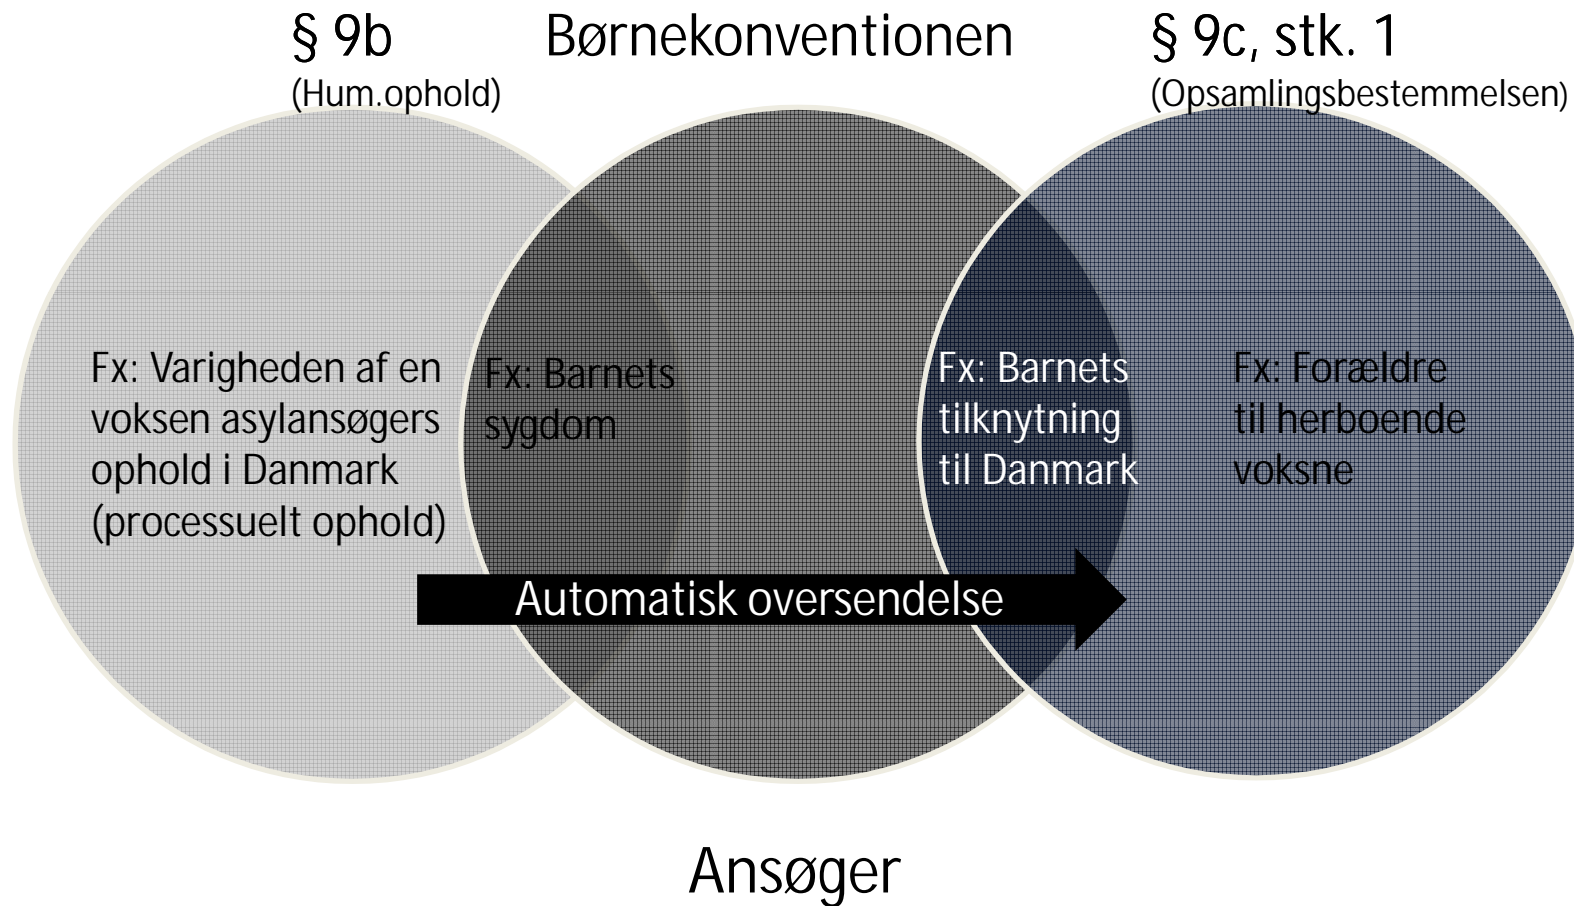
§ 9b
(Hum.ophold)

Børnekonventionen

§ 9c, stk. 1
(Opsamlingsbestemmelsen)

Fx: Varigheden af en voksen asylansøgers ophold i Danmark (processuelt ophold)

Fx: Barnets sygdom

Fx: Barnets tilknytning til Danmark

Fx: Forældre til herboende voksne

Automatisk oversendelse

Ansøger